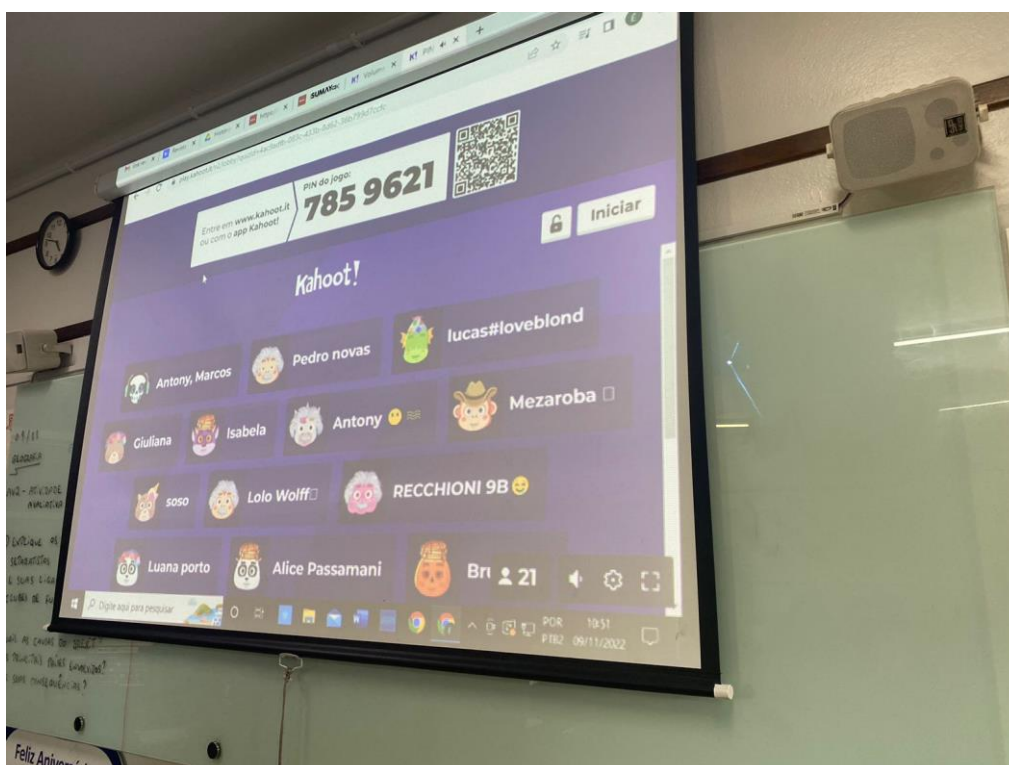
SUMARÉ

Entre em www.kahoot.it ou com o app Kahoot!

PIN do jogo:
785 9621

Iniciar

Kahoot!

lucas#loveblond

Pedro novas

Antony, Marcos

Mezaroba

Antony

Isabela

Giuliana

RECCHIONI 9B

Lolo Wolff

soso

Luana porto

Alice Passamani

Bru

21

Digite aqui para pesquisar

POR PTB2 10:51 09/11/2022

09/11

ATIVIDADE AVALIATIVA

Feliz Aniver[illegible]